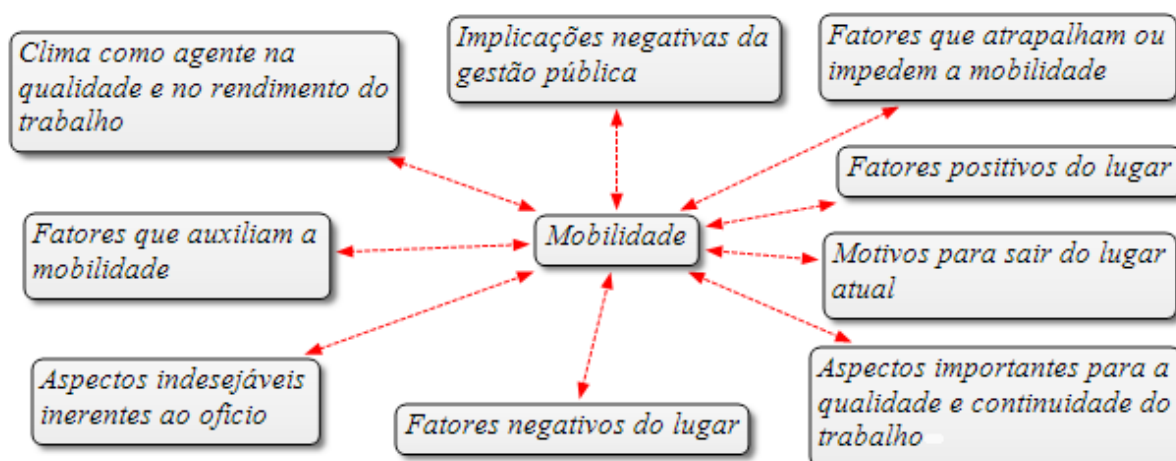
Clima como agente na qualidade e no rendimento do trabalho

Implicações negativas da gestão pública

Fatores que atrapalham ou impedem a mobilidade

Fatores positivos do lugar

Fatores que auxiliam a mobilidade

Mobilidade

Motivos para sair do lugar atual

Aspectos indesejáveis inerentes ao ofício

Fatores negativos do lugar

Aspectos importantes para a qualidade e continuidade do trabalho